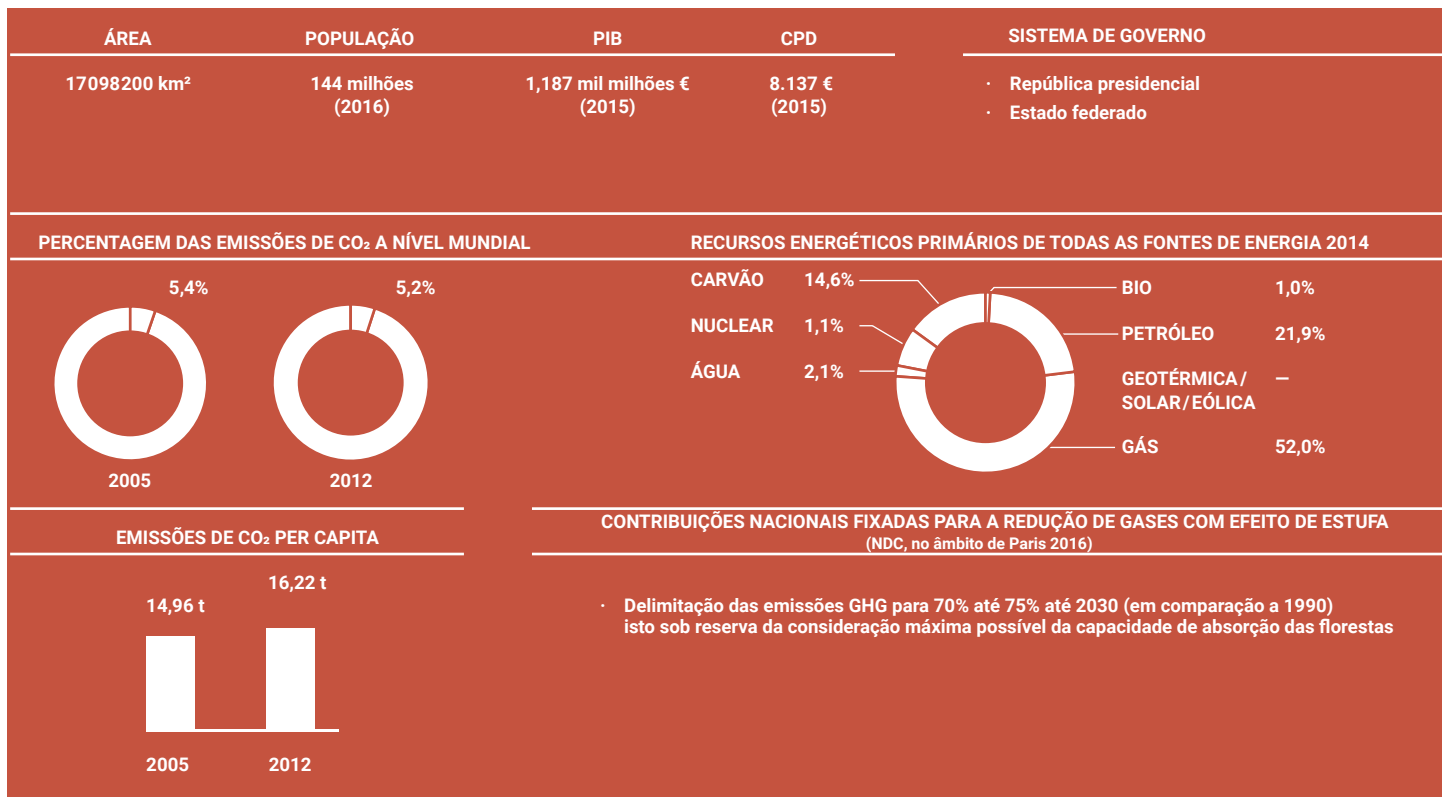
| ÁREA | POPULAÇÃO | PIB | CPD |
|---|---|---|---|
| 17098200 km² | 144 milhões (2016) | 1,187 mil milhões € (2015) | 8.137 € (2015) |

SISTEMA DE GOVERNO

· República presidencial
· Estado federado

PERCENTAGEM DAS EMISSÕES DE $CO_2$ A NÍVEL MUNDIAL

5,4%
2005

5,2%
2012

RECURSOS ENERGÉTICOS PRIMÁRIOS DE TODAS AS FONTES DE ENERGIA 2014

CARVÃO 14,6%
NUCLEAR 1,1%
ÁGUA 2,1%
BIO 1,0%
PETRÓLEO 21,9%
GEOTÉRMICA / SOLAR / EÓLICA —
GÁS 52,0%

EMISSÕES DE $CO_2$ PER CAPITA

14,96 t
16,22 t
2005
2012

CONTRIBUIÇÕES NACIONAIS FIXADAS PARA A REDUÇÃO DE GASES COM EFEITO DE ESTUFA
(NDC, no âmbito de Paris 2016)

· Delimitação das emissões GHG para 70% até 75% até 2030 (em comparação a 1990) isto sob reserva da consideração máxima possível da capacidade de absorção das florestas